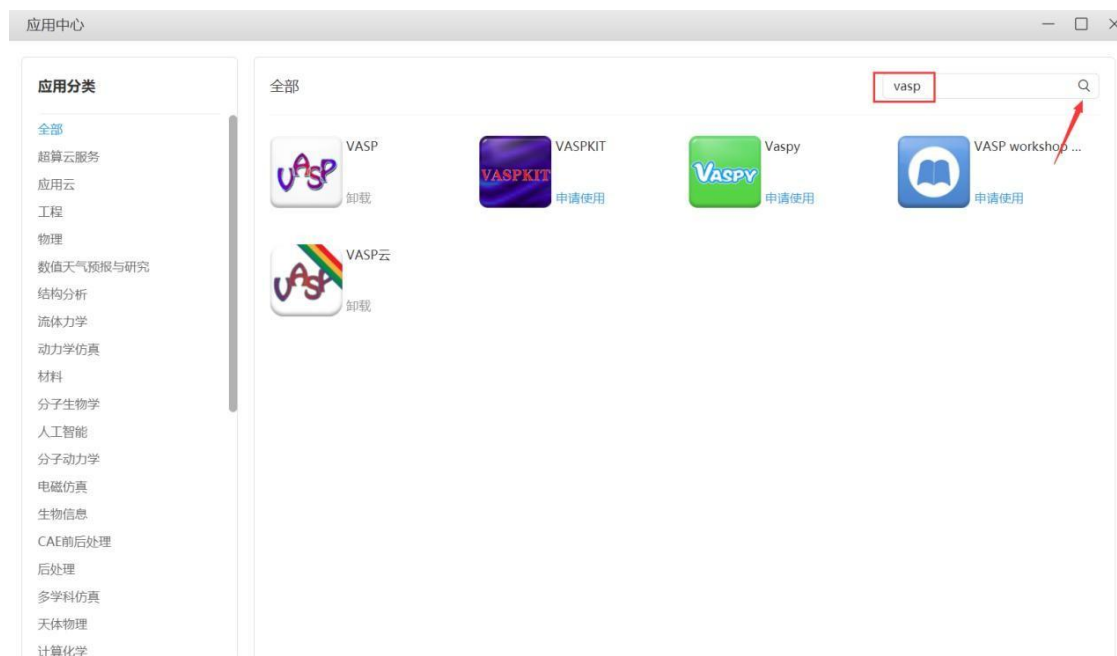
应用中心

应用分类

全部
超算云服务
应用云
工程
物理
数值天气预报与研究
结构分析
流体力学
动力学仿真
材料
分子生物学
人工智能
分子动力学
电磁仿真
生物信息
CAE前后处理
后处理
多学科仿真
天体物理
计算化学

全部

vasp

VASP
卸载

VASPKIT
申请使用

Vaspy
申请使用

VASP workshop ...
申请使用

VASP云
卸载